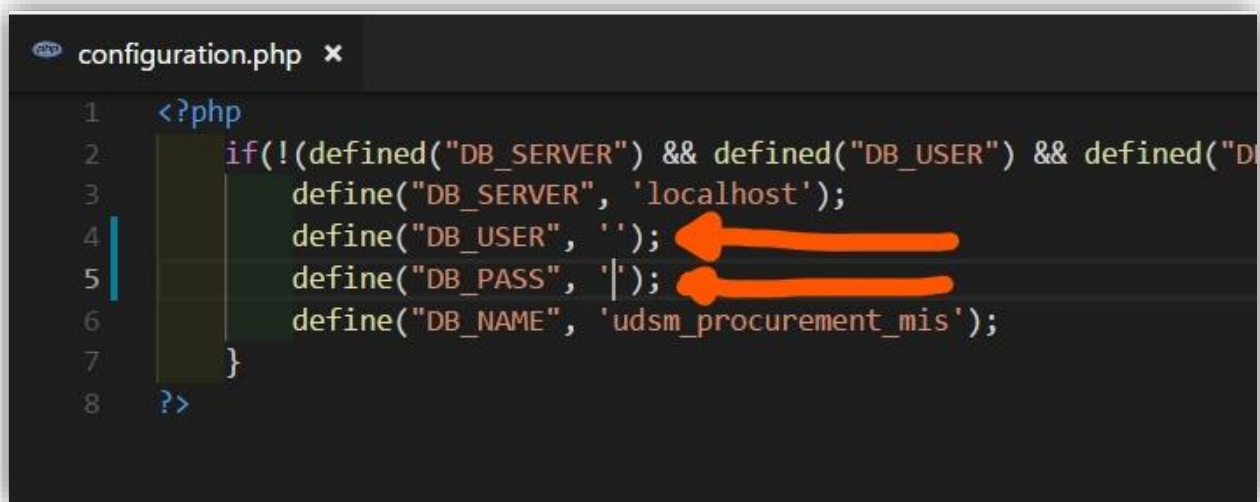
configuration.php ×

1 <?php
2 if(!(defined("DB_SERVER") && defined("DB_USER") && defined("D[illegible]
3 define("DB_SERVER", 'localhost');
4 define("DB_USER", '');
5 define("DB_PASS", '');
6 define("DB_NAME", 'udsm_procurement_mis');
7 }
8 ?>